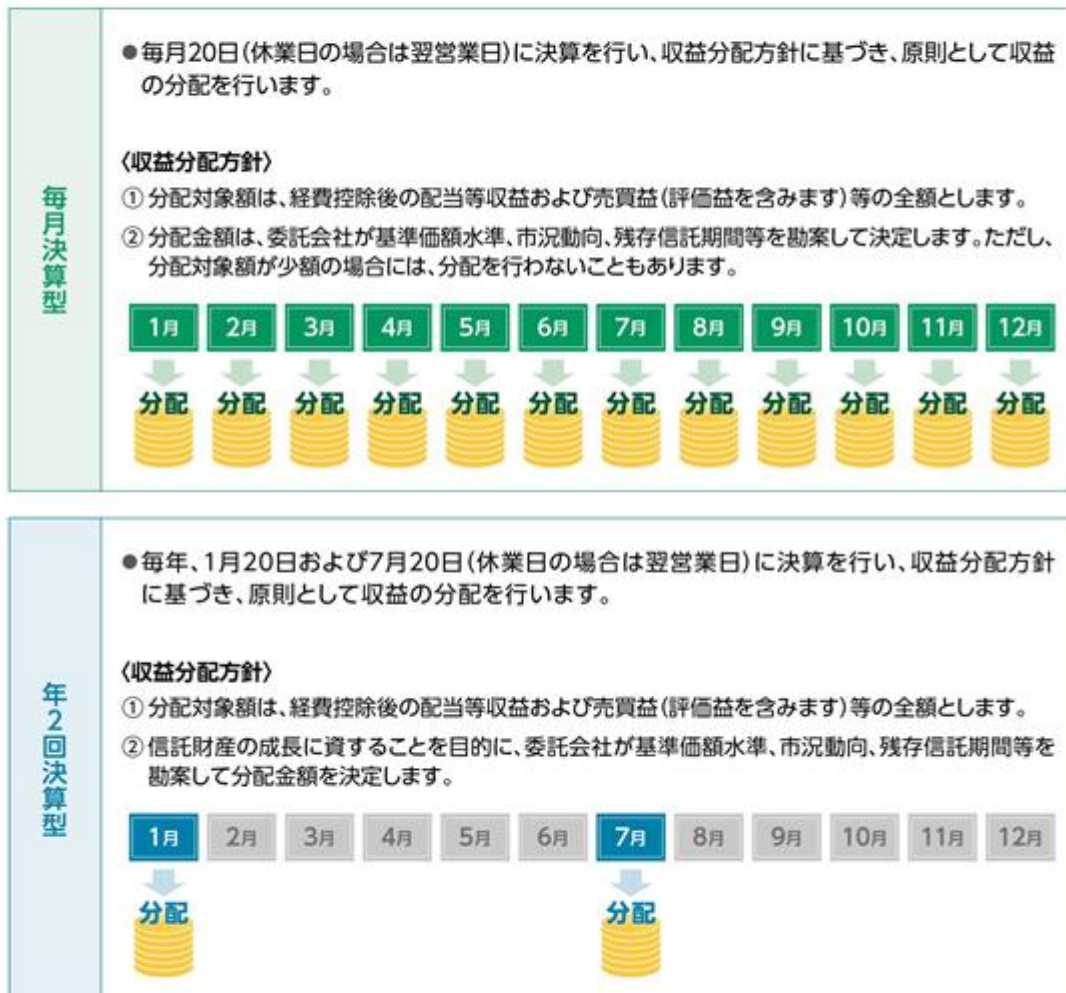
毎月決算型

●毎月20日(休業日の場合は翌営業日)に決算を行い、収益分配方針に基づき、原則として収益の分配を行います。

〈収益分配方針〉
① 分配対象額は、経費控除後の配当等収益および売買益(評価益を含みます)等の全額とします。
② 分配金額は、委託会社が基準価額水準、市況動向、残存信託期間等を勘案して決定します。ただし、分配対象額が少額の場合には、分配を行わないこともあります。

1月 2月 3月 4月 5月 6月 7月 8月 9月 10月 11月 12月

分配 分配 分配 分配 分配 分配 分配 分配 分配 分配 分配 分配

年2回決算型

●毎年、1月20日および7月20日(休業日の場合は翌営業日)に決算を行い、収益分配方針に基づき、原則として収益の分配を行います。

〈収益分配方針〉
① 分配対象額は、経費控除後の配当等収益および売買益(評価益を含みます)等の全額とします。
② 信託財産の成長に資することを目的に、委託会社が基準価額水準、市況動向、残存信託期間等を勘案して分配金額を決定します。

1月 2月 3月 4月 5月 6月 7月 8月 9月 10月 11月 12月

分配 分配